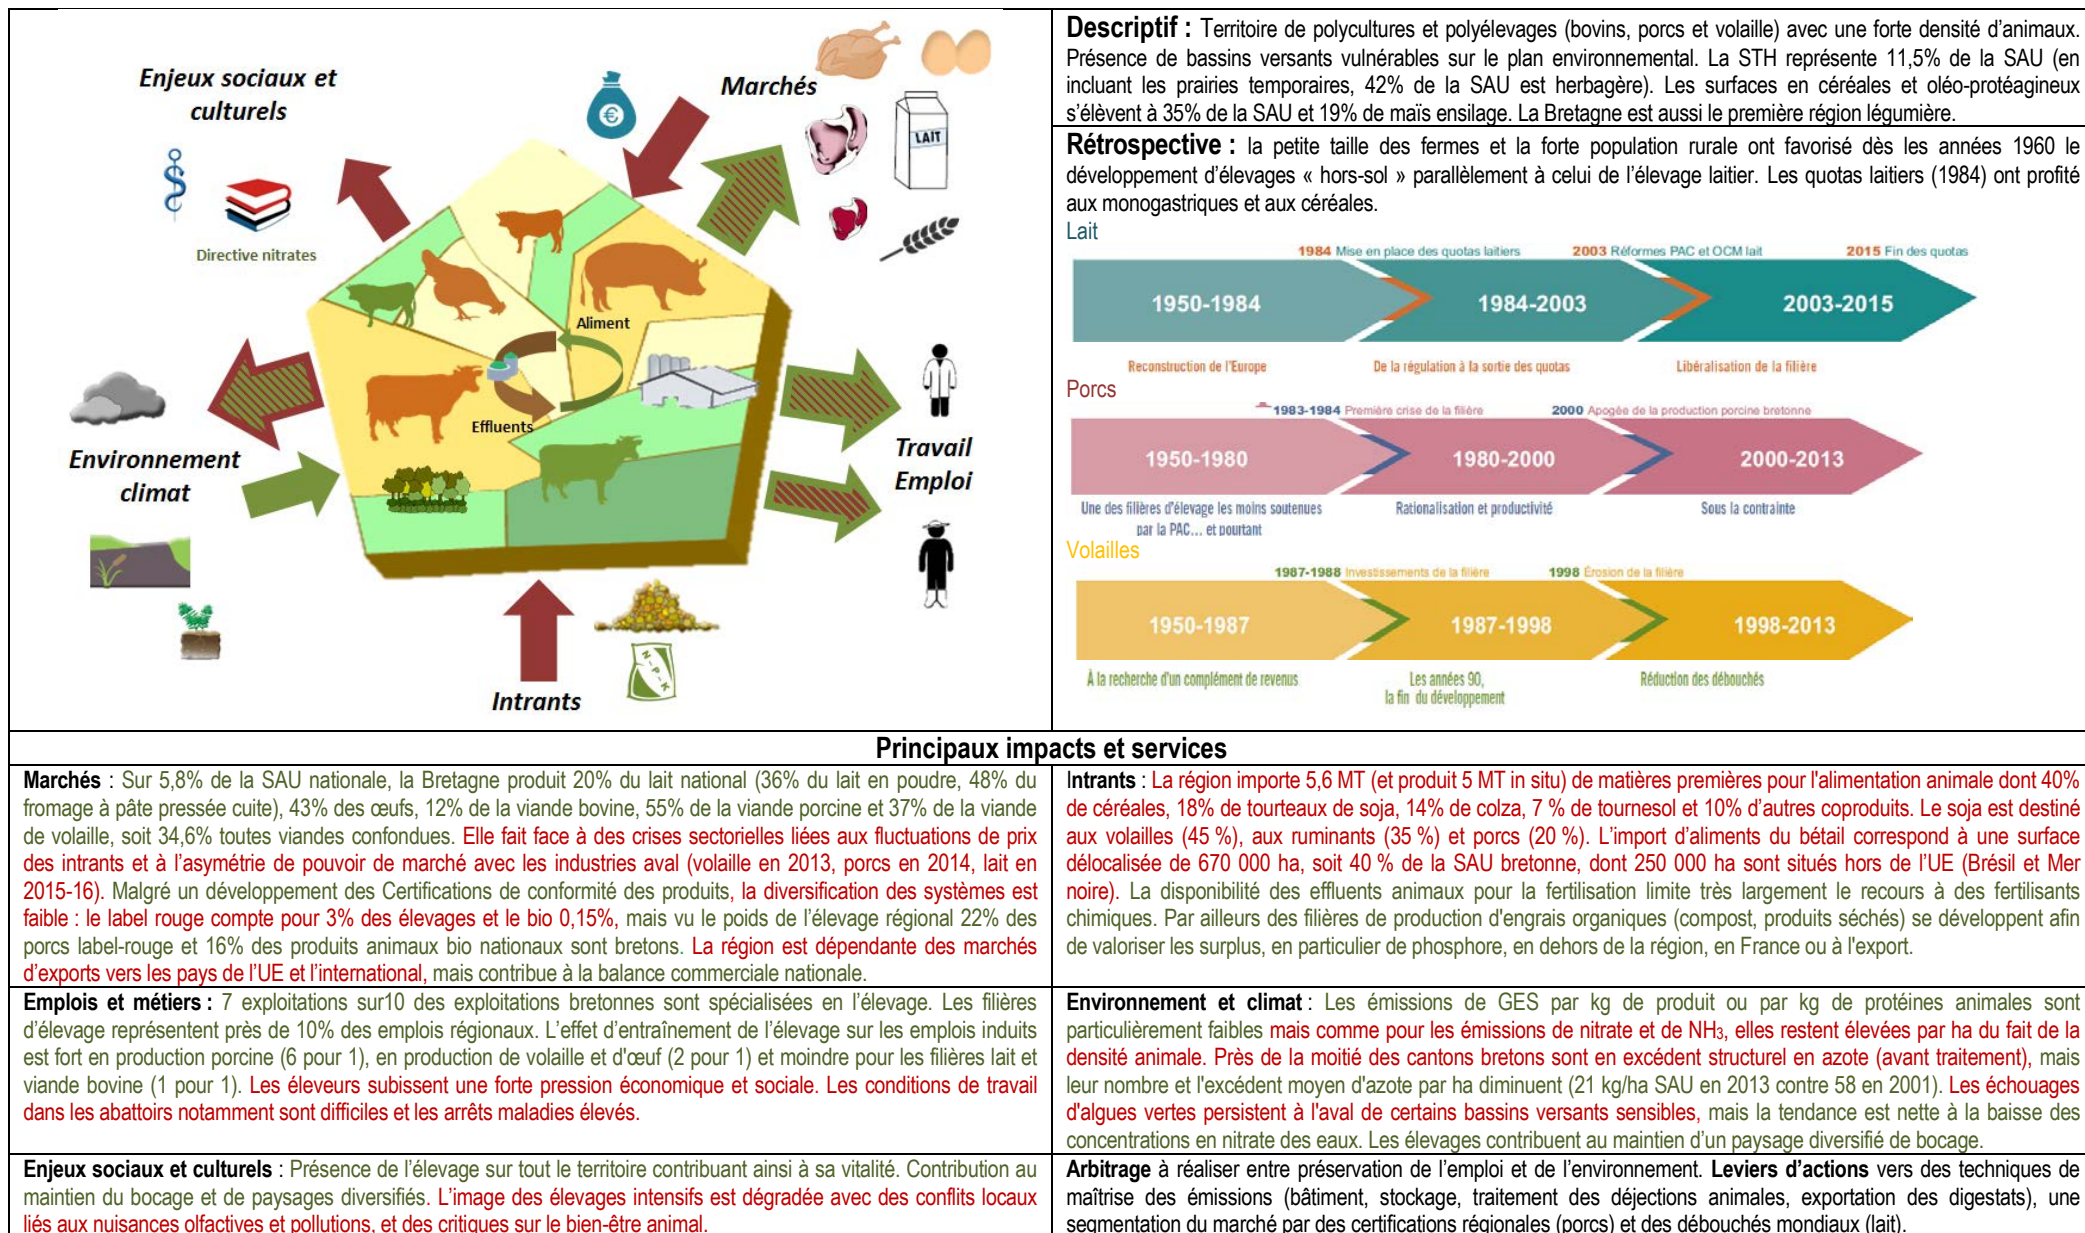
Enjeux sociaux et culturels

Directive nitrates

Marchés

LAIT

Aliment

Effluents

Environnement climat

Travail Emploi

Intrants

**Descriptif :** Territoire de polycultures et polyélevages (bovins, porcs et volaille) avec une forte densité d'animaux. Présence de bassins versants vulnérables sur le plan environnemental. La STH représente 11,5% de la SAU (en incluant les prairies temporaires, 42% de la SAU est herbagère). Les surfaces en céréales et oléo-protéagineux s'élèvent à 35% de la SAU et 19% de maïs ensilage. La Bretagne est aussi le première région légumière.

**Rétrospective :** la petite taille des fermes et la forte population rurale ont favorisé dès les années 1960 le développement d'élevages « hors-sol » parallèlement à celui de l'élevage laitier. Les quotas laitiers (1984) ont profité aux monogastriques et aux céréales.

Lait

1984 Mise en place des quotas laitiers
2003 Réformes PAC et OCM lait
2015 Fin des quotas

1950-1984
1984-2003
2003-2015

Reconstruction de l'Europe
De la régulation à la sortie des quotas
Libéralisation de la filière

Porcs

1983-1984 Première crise de la filière
2000 Apogée de la production porcine bretonne

1950-1980
1980-2000
2000-2013

Une des filières d'élevage les moins soutenues par la PAC... et pourtant
Rationalisation et productivité
Sous la contrainte

Volailles

1987-1988 Investissements de la filière
1998 Érosion de la filière

1950-1987
1987-1998
1998-2013

À la recherche d'un complément de revenus
Les années 90, la fin du développement
Réduction des débouchés

**Principaux impacts et services**

**Marchés** : Sur 5,8% de la SAU nationale, la Bretagne produit 20% du lait national (36% du lait en poudre, 48% du fromage à pâte pressée cuite), 43% des œufs, 12% de la viande bovine, 55% de la viande porcine et 37% de la viande de volaille, soit 34,6% toutes viandes confondues. Elle fait face à des crises sectorielles liées aux fluctuations de prix des intrants et à l'asymétrie de pouvoir de marché avec les industries aval (volaille en 2013, porcs en 2014, lait en 2015-16). Malgré un développement des Certifications de conformité des produits, la diversification des systèmes est faible : le label rouge compte pour 3% des élevages et le bio 0,15%, mais vu le poids de l'élevage régional 22% des porcs label-rouge et 16% des produits animaux bio nationaux sont bretons. La région est dépendante des marchés d'exports vers les pays de l'UE et l'international, mais contribue à la balance commerciale nationale.

**Intrants** : La région importe 5,6 MT (et produit 5 MT in situ) de matières premières pour l'alimentation animale dont 40% de céréales, 18% de tourteaux de soja, 14% de colza, 7 % de tournesol et 10% d'autres coproduits. Le soja est destiné aux volailles (45 %), aux ruminants (35 %) et porcs (20 %). L'import d'aliments du bétail correspond à une surface délocalisée de 670 000 ha, soit 40 % de la SAU bretonne, dont 250 000 ha sont situés hors de l'UE (Brésil et Mer noire). La disponibilité des effluents animaux pour la fertilisation limite très largement le recours à des fertilisants chimiques. Par ailleurs des filières de production d'engrais organiques (compost, produits séchés) se développent afin de valoriser les surplus, en particulier de phosphore, en dehors de la région, en France ou à l'export.

**Emplois et métiers :** 7 exploitations sur10 des exploitations bretonnes sont spécialisées en l'élevage. Les filières d'élevage représentent près de 10% des emplois régionaux. L'effet d'entraînement de l'élevage sur les emplois induits est fort en production porcine (6 pour 1), en production de volaille et d'œuf (2 pour 1) et moindre pour les filières lait et viande bovine (1 pour 1). Les éleveurs subissent une forte pression économique et sociale. Les conditions de travail dans les abattoirs notamment sont difficiles et les arrêts maladies élevés.

**Environnement et climat** : Les émissions de GES par kg de produit ou par kg de protéines animales sont particulièrement faibles mais comme pour les émissions de nitrate et de $NH_3$, elles restent élevées par ha du fait de la densité animale. Près de la moitié des cantons bretons sont en excédent structurel en azote (avant traitement), mais leur nombre et l'excédent moyen d'azote par ha diminuent (21 kg/ha SAU en 2013 contre 58 en 2001). Les échouages d'algues vertes persistent à l'aval de certains bassins versants sensibles, mais la tendance est nette à la baisse des concentrations en nitrate des eaux. Les élevages contribuent au maintien d'un paysage diversifié de bocage.

**Enjeux sociaux et culturels** : Présence de l'élevage sur tout le territoire contribuant ainsi à sa vitalité. Contribution au maintien du bocage et de paysages diversifiés. L'image des élevages intensifs est dégradée avec des conflits locaux liés aux nuisances olfactives et pollutions, et des critiques sur le bien-être animal.

**Arbitrage** à réaliser entre préservation de l'emploi et de l'environnement. **Leviers d'actions** vers des techniques de maîtrise des émissions (bâtiment, stockage, traitement des déjections animales, exportation des digestats), une segmentation du marché par des certifications régionales (porcs) et des débouchés mondiaux (lait).